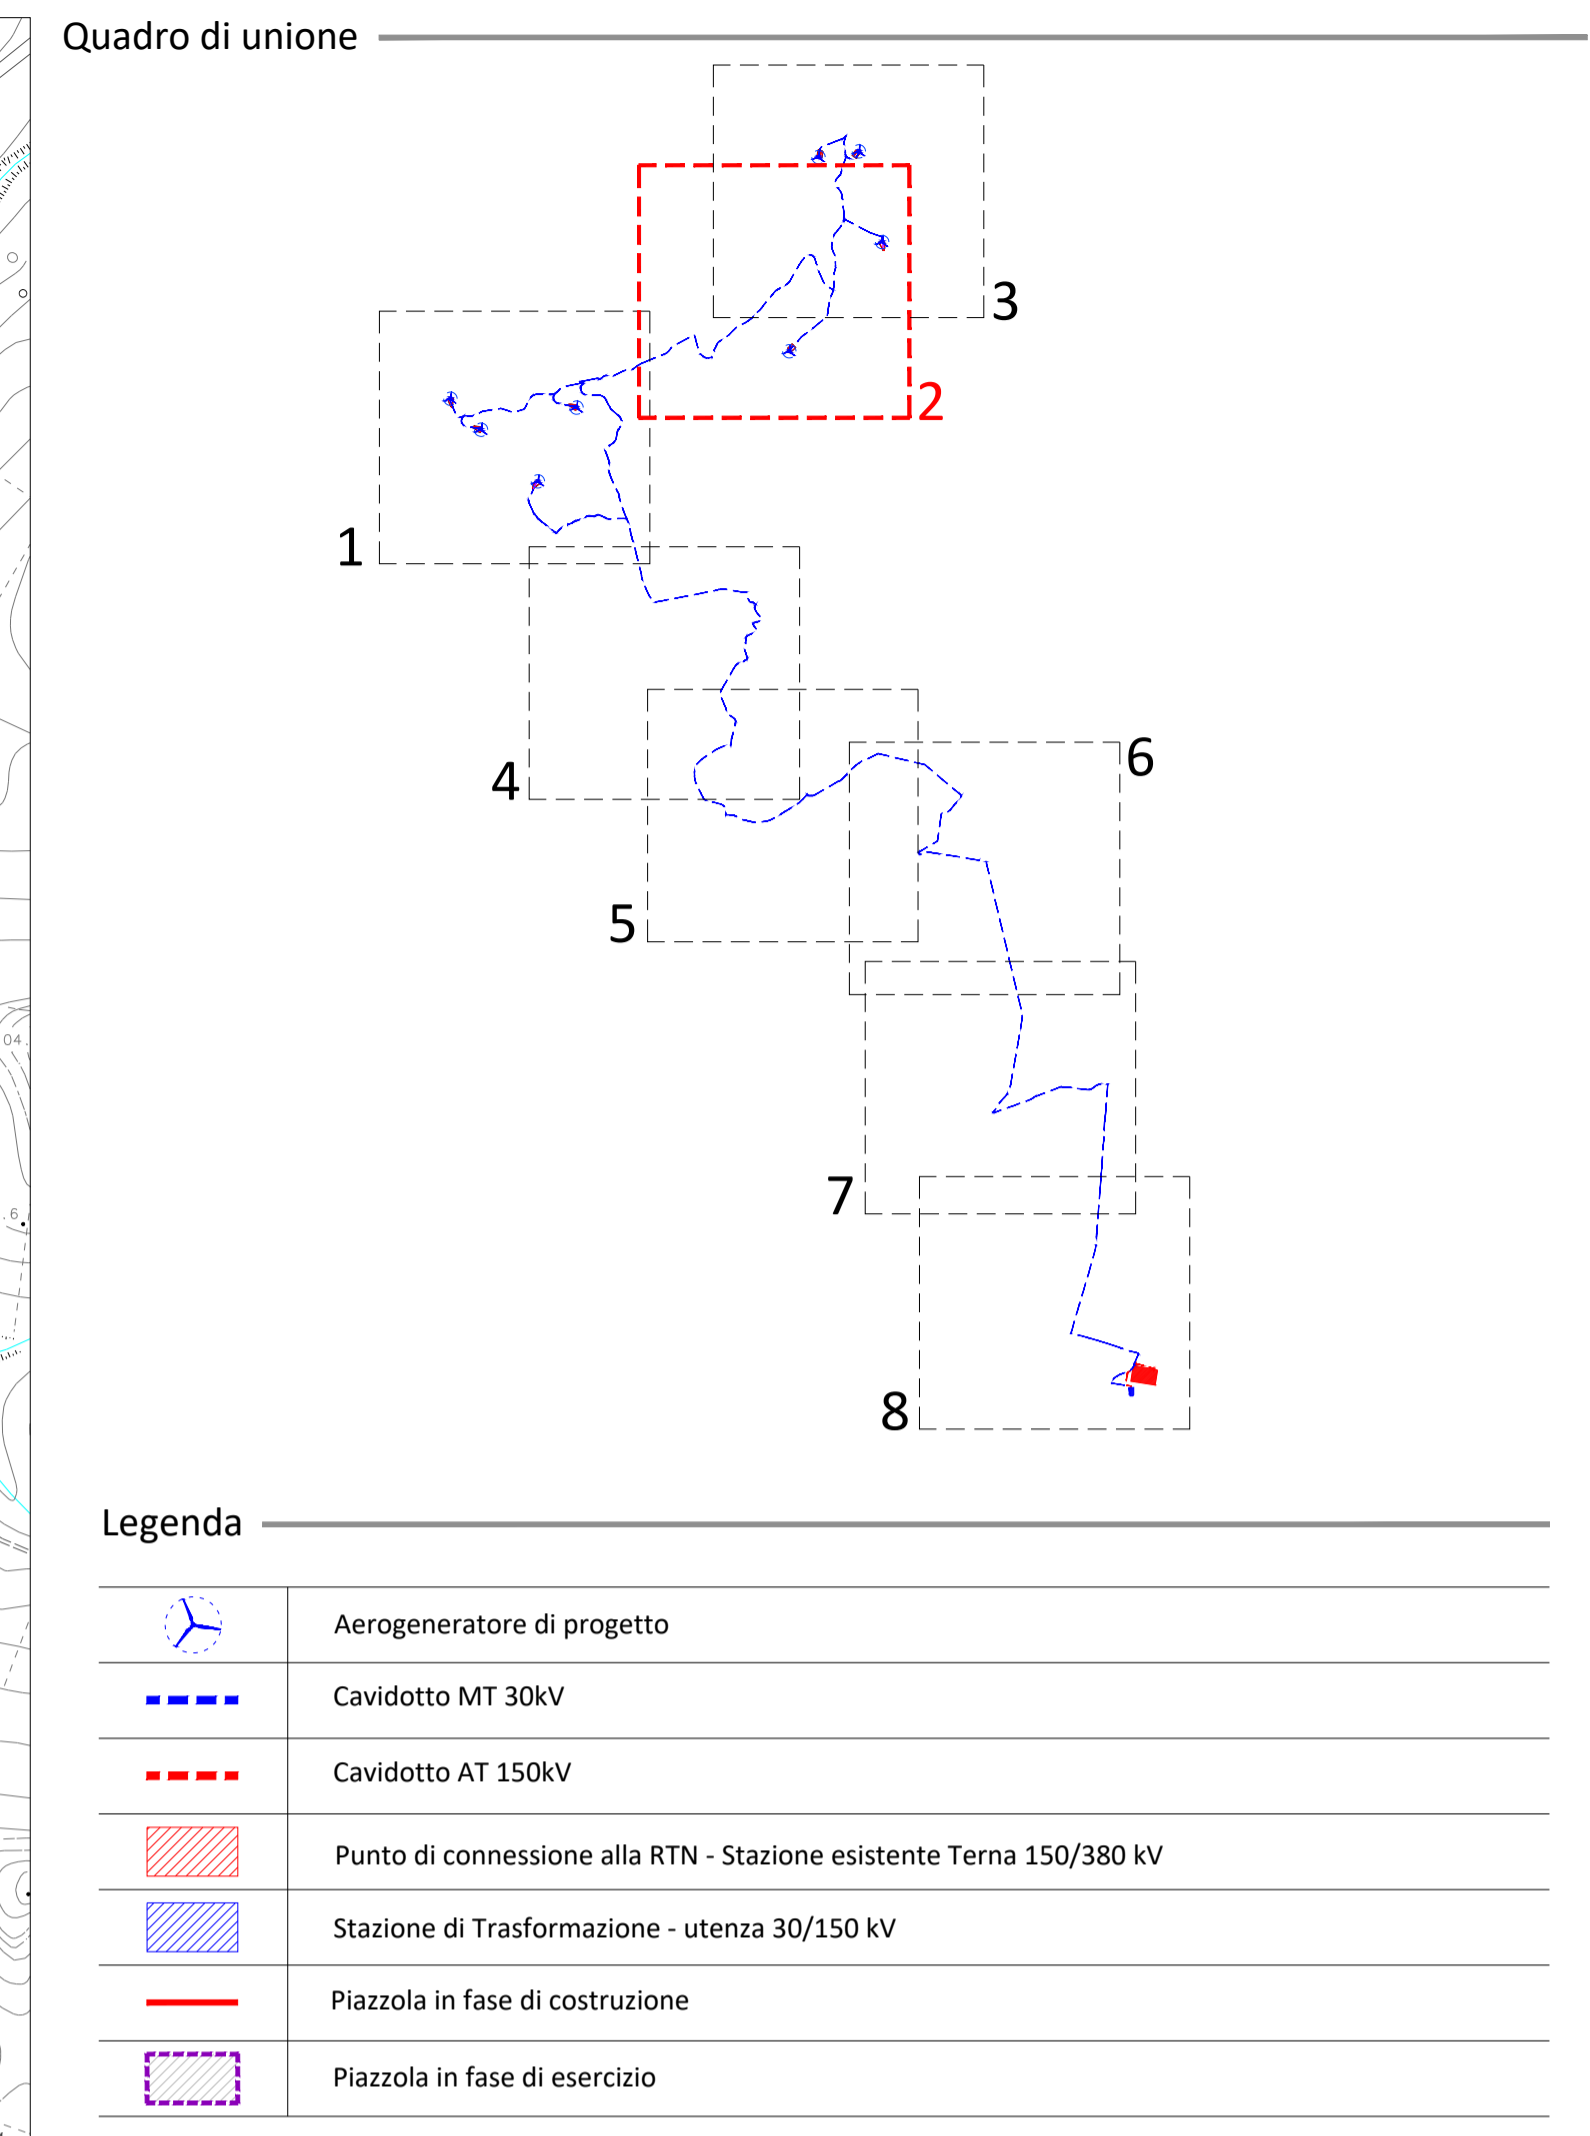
Quadro di unione

3

2

1

4

6

5

7

8

Legenda

| | |
|---|---|
| | Aerogeneratore di progetto |
| | Cavidotto MT 30kV |
| | Cavidotto AT 150kV |
| | Punto di connessione alla RTN - Stazione esistente Terna 150/380 kV |
| | Stazione di Trasformazione - utenza 30/150 kV |
| | Piazzola in fase di costruzione |
| | Piazzola in fase di esercizio |